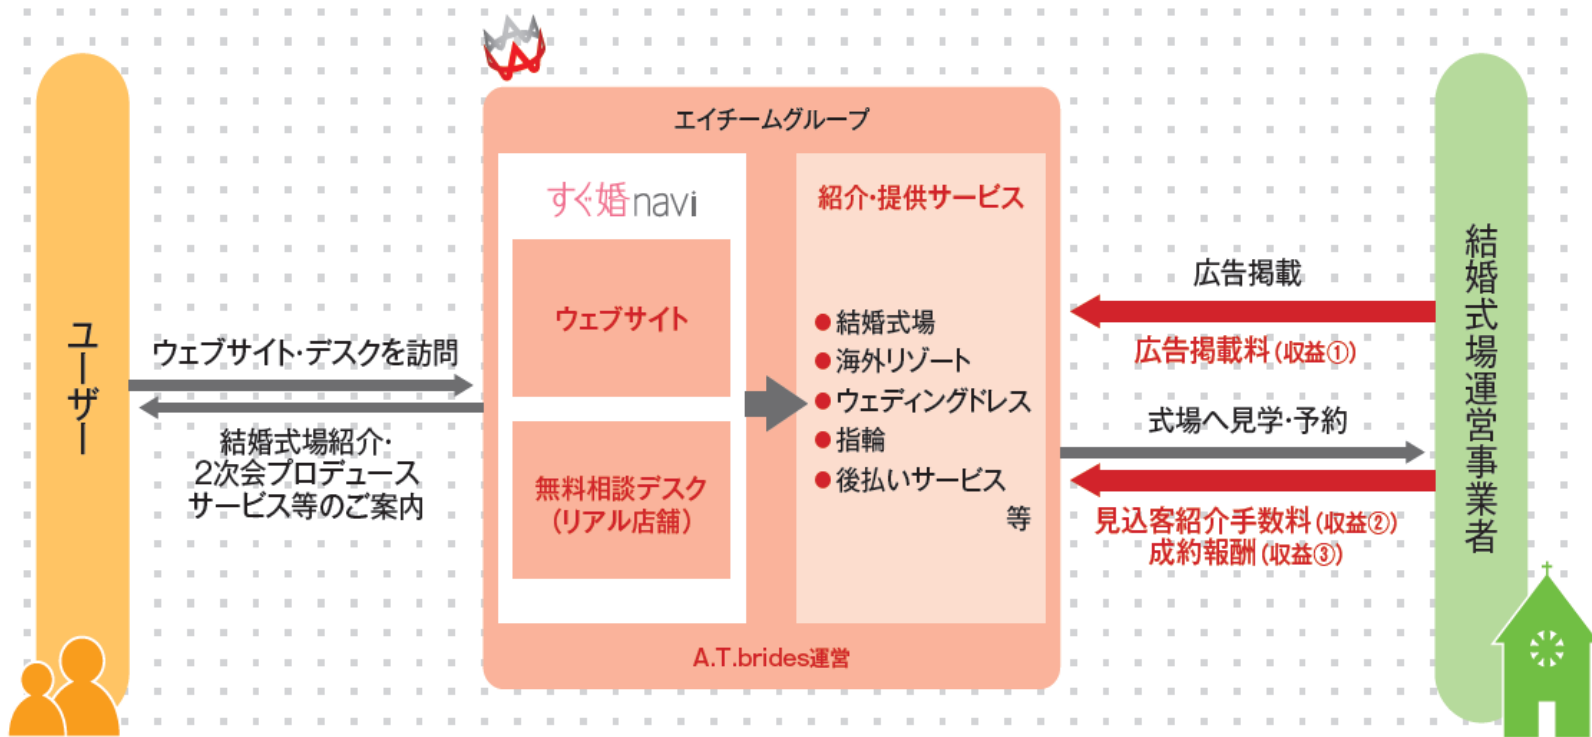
ユーザー

ウェブサイト·デスクを訪問

結婚式場紹介·
2次会プロデュース
サービス等のご案内

エイチームグループ

すぐ婚navi

ウェブサイト

無料相談デスク
(リアル店舗)

紹介·提供サービス

●結婚式場
●海外リゾート
●ウェディングドレス
●指輪
●後払いサービス
等

A.T.brides運営

広告掲載

広告掲載料(収益①)

式場へ見学·予約

見込客紹介手数料(収益②)
成約報酬(収益③)

結婚式場運営事業者